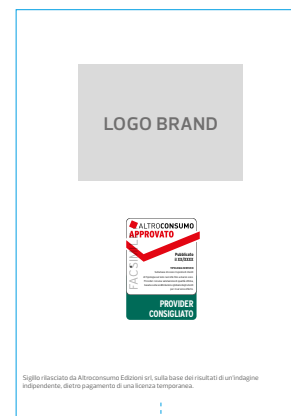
LOGO BRAND

ALTROCONSUMO
APPROVATO

Pubblicato il 03/2022

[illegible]

FACILE

PROVIDER CONSIGLIATO

Sigillo rilasciato da Altroconsumo Edizioni srl, sulla base dei risultati di un'indagine indipendente, dietro pagamento di una licenza temporanea.